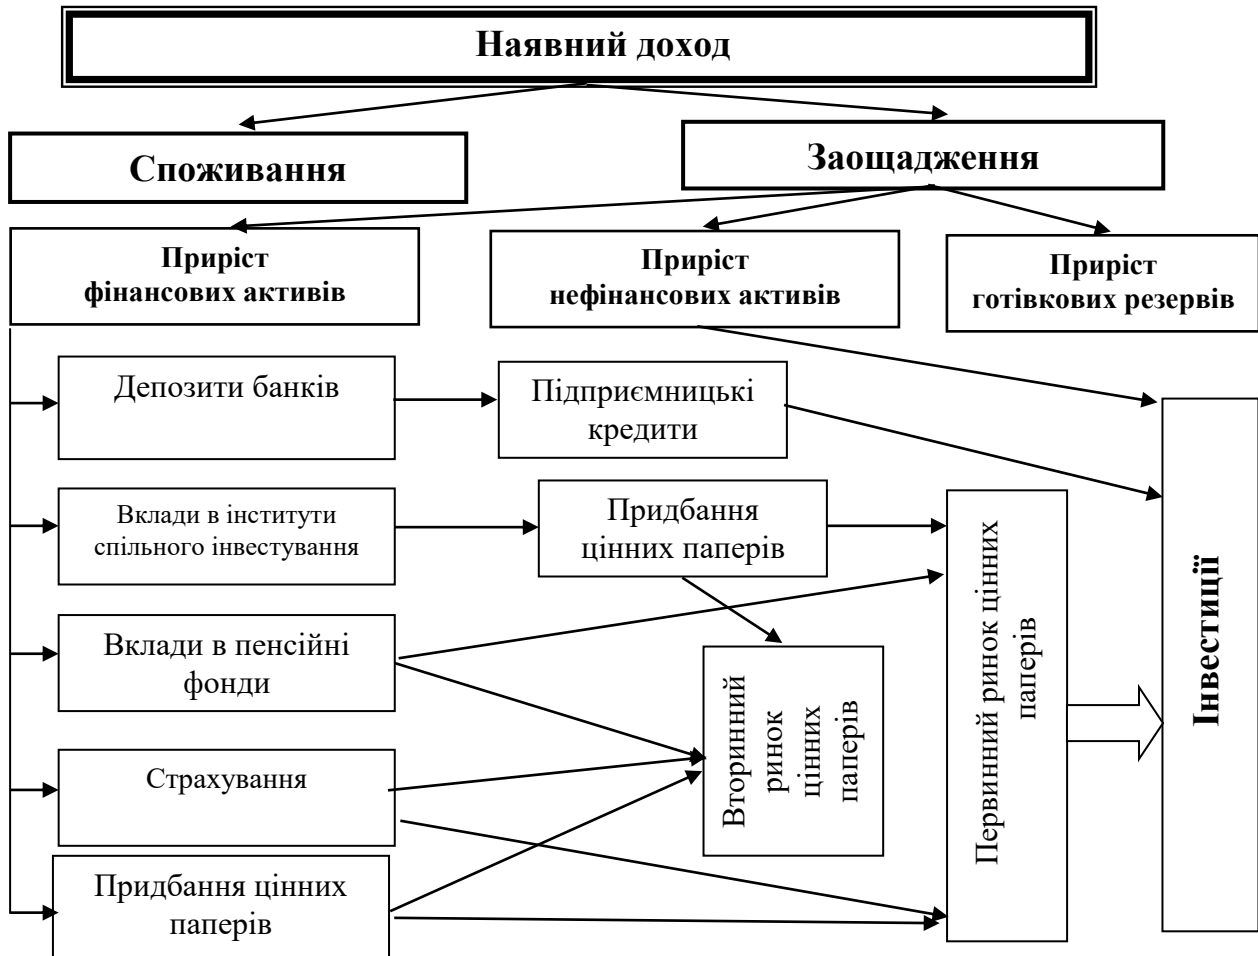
Наявний доход

Споживання

Заощадження

Приріст фінансових активів

Приріст нефінансових активів

Приріст готівкових резервів

Депозити банків

Підприємницькі кредити

Вклади в інститути спільного інвестування

Придбання цінних паперів

Вклади в пенсійні фонди

Вторинний ринок цінних паперів

Первинний ринок цінних паперів

Інвестиції

Страхування

Придбання цінних паперів